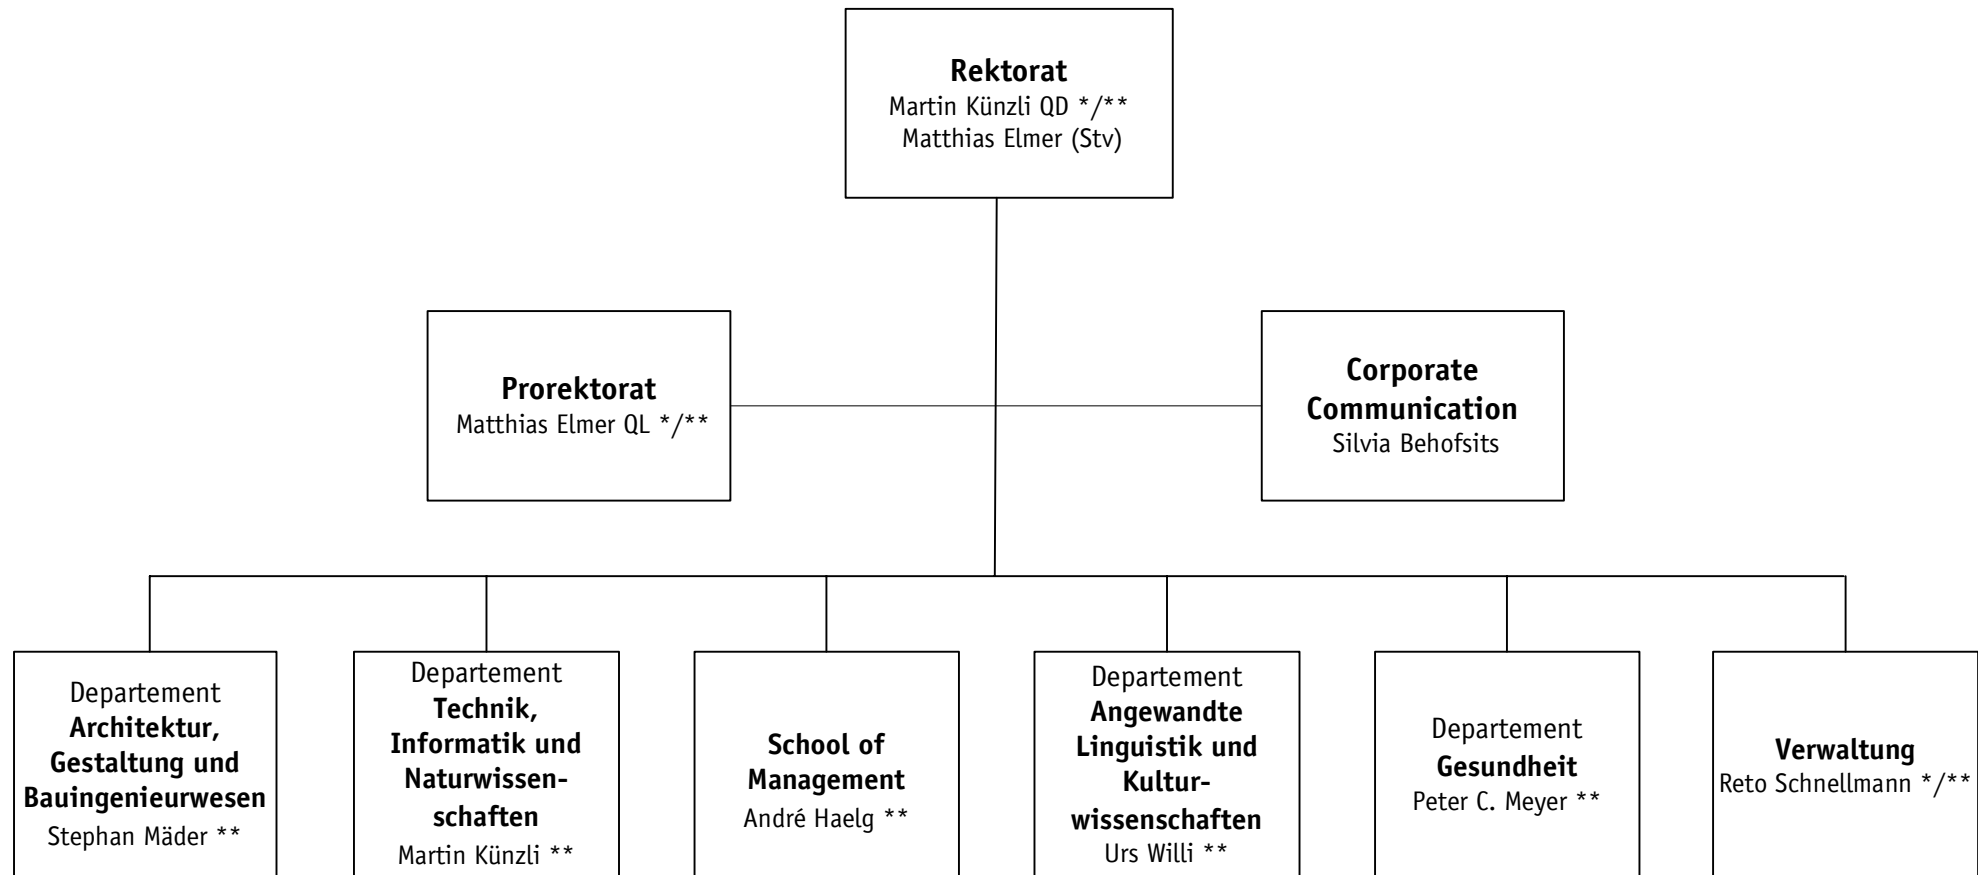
**Rektorat**
Martin Künzli QD */**
Matthias Elmer (Stv)

**Prorektorat**
Matthias Elmer QL */**

**Corporate Communication**
Silvia Behofsits

Departement
**Architektur, Gestaltung und Bauingenieurwesen**
Stephan Mäder **

Departement
**Technik, Informatik und Naturwissenschaften**
Martin Künzli **

**School of Management**
André Haelg **

Departement
**Angewandte Linguistik und Kulturwissenschaften**
Urs Willi **

Departement
**Gesundheit**
Peter C. Meyer **

**Verwaltung**
Reto Schnellmann */**